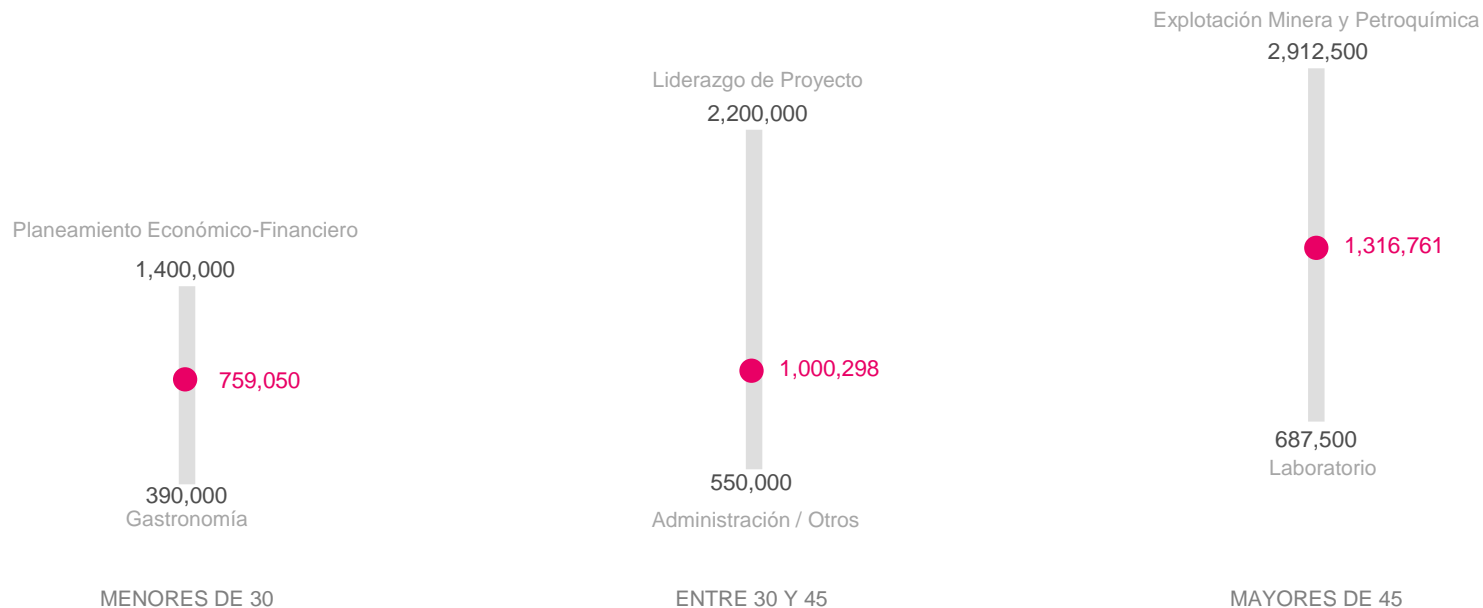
Planeamiento Económico-Financiero
1,400,000
759,050
390,000
Gastronomía
MENORES DE 30

Liderazgo de Proyecto
2,200,000
1,000,298
550,000
Administración / Otros
ENTRE 30 Y 45

Explotación Minera y Petroquímica
2,912,500
1,316,761
687,500
Laboratorio
MAYORES DE 45